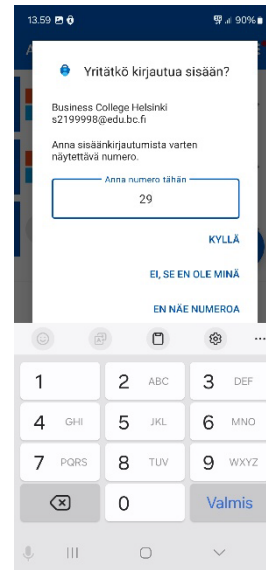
13.59 90%

Yritätkö kirjautua sisään?

Business College Helsinki
s2199998@edu.bc.fi

Anna sisäänkirjautumista varten näytettävä numero.

Anna numero tähän
29

KYLLÄ

EI, SE EN OLE MINÄ

EN NÄE NUMEROA

1
2 ABC
3 DEF
4 GHI
5 JKL
6 MNO
7 PQRS
8 TUV
9 WXYZ
0
Valmis